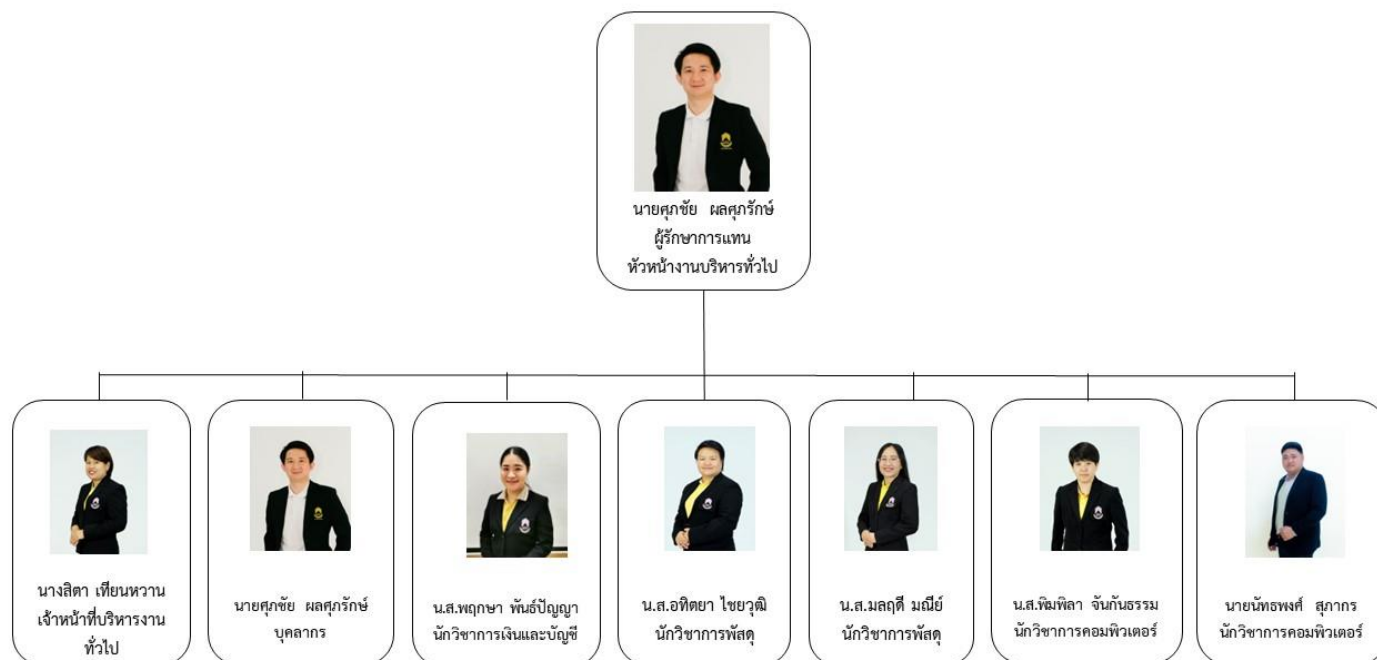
นายศุภชัย ผลศุภรักษ์
ผู้รักษาการแทน
หัวหน้างานบริหารทั่วไป

นางสิตา เทียนหวาน
เจ้าหน้าที่บริหารงานทั่วไป

นายศุภชัย ผลศุภรักษ์
บุคลากร

น.ส.พฤกษา พันธ์ปัญญา
นักวิชาการเงินและบัญชี

น.ส.อทิตยา ไชยวุฒิ
นักวิชาการพัสดุ

น.ส.มลฤดี มณีย์
นักวิชาการพัสดุ

น.ส.พิมพิลา จันกันธรรม
นักวิชาการคอมพิวเตอร์

นายนัทธพงศ์ สุภากร
นักวิชาการคอมพิวเตอร์